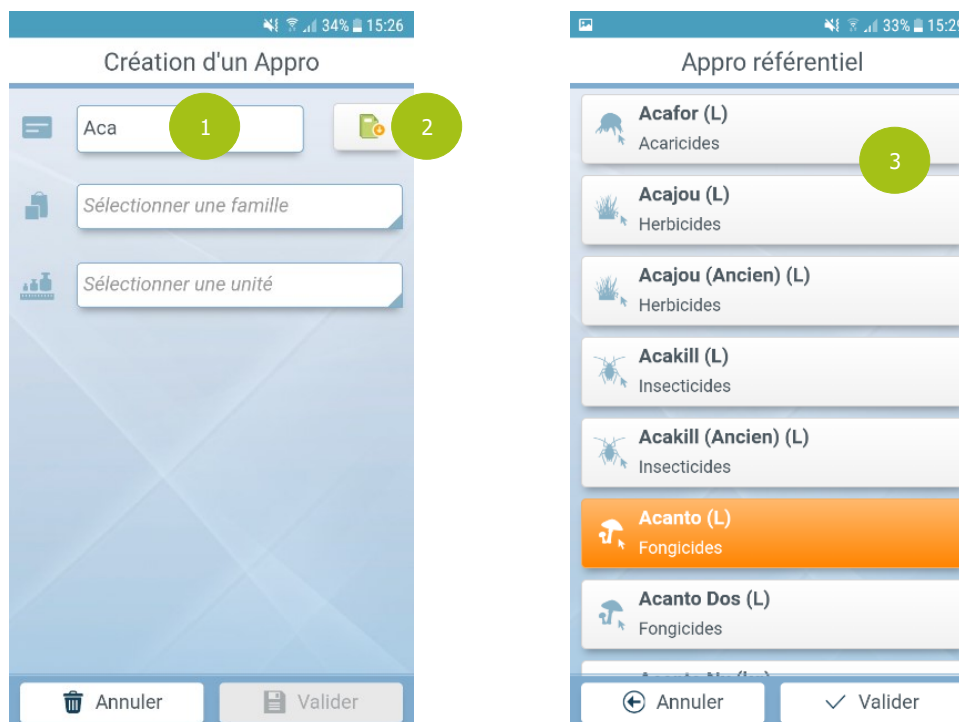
34% 15:26

Création d'un Appro

Aca 1

2

Sélectionner une famille

Sélectionner une unité

Annuler

Valider

33% 15:2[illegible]

Appro référentiel

Acafor (L)
Acaricides

3

Acajou (L)
Herbicides

Acajou (Ancien) (L)
Herbicides

Acakill (L)
Insecticides

Acakill (Ancien) (L)
Insecticides

Acanto (L)
Fongicides

Acanto Dos (L)
Fongicides

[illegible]

Annuler

Valider